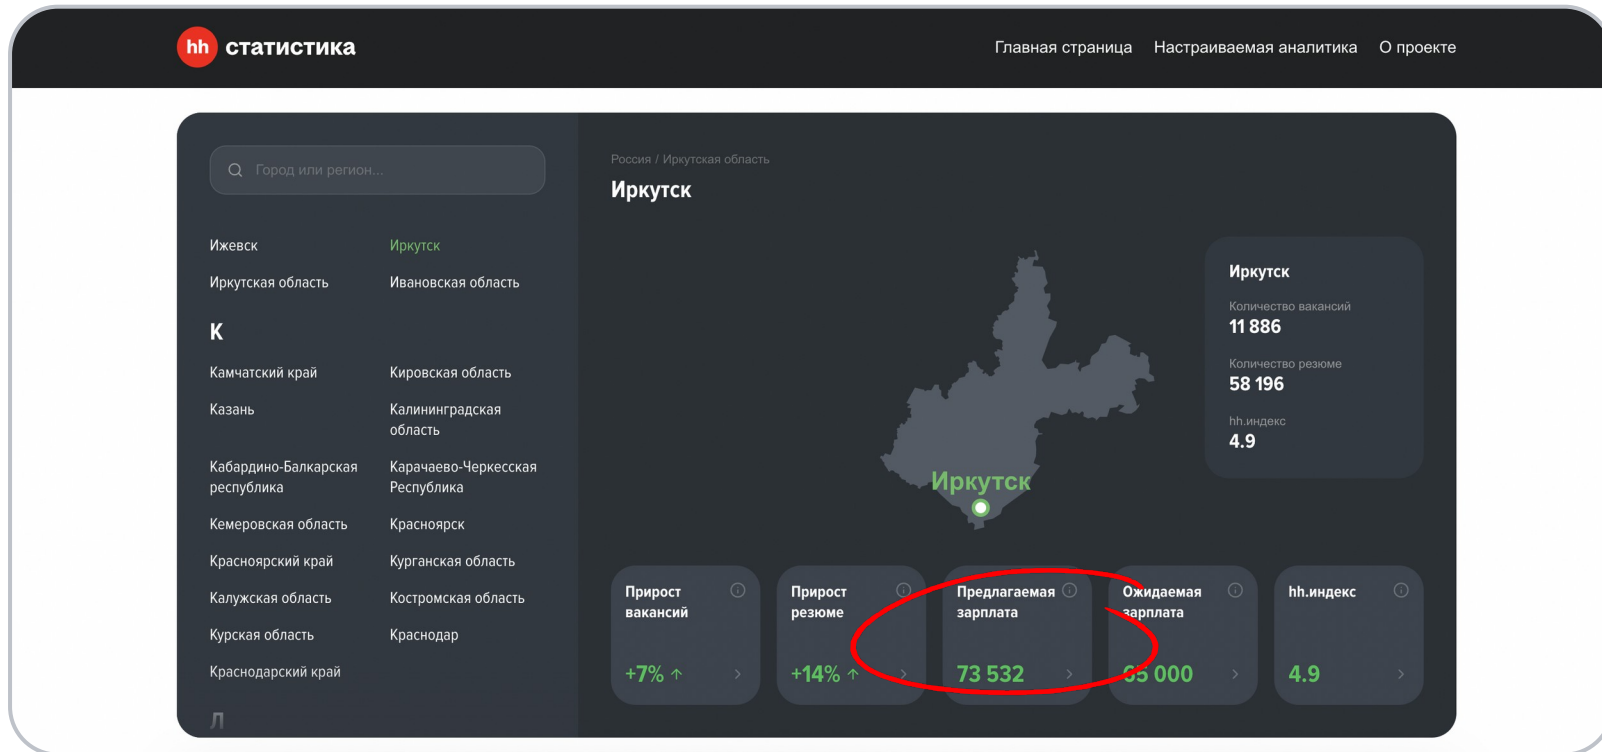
hh статистика

Главная страница Настраиваемая аналитика О проекте

Город или регион...

Ижевск
Иркутск
Иркутская область
Ивановская область

К

Камчатский край
Кировская область
Казань
Калининградская область
Кабардино-Балкарская республика
Карачаево-Черкесская Республика
Кемеровская область
Красноярск
Красноярский край
Курганская область
Калужская область
Костромская область
Курская область
Краснодар
Краснодарский край

Л

Россия / Иркутская область

Иркутск

Иркутск

Иркутск
Количество вакансий
11 886
Количество резюме
58 196
hh.индекс
4.9

Прирост вакансий
+7%

Прирост резюме
+14%

Предлагаемая зарплата
73 532

Ожидаемая зарплата
65 000

hh.индекс
4.9